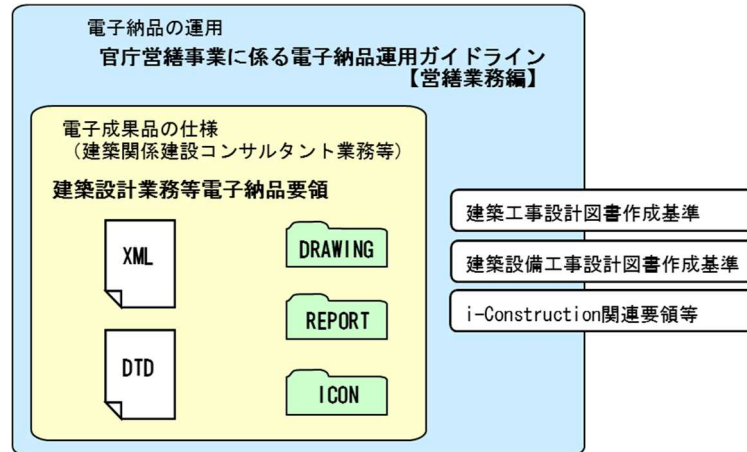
電子納品の運用

官庁営繕事業に係る電子納品運用ガイドライン
【営繕業務編】

電子成果品の仕様
（建築関係建設コンサルタント業務等）

建築設計業務等電子納品要領

XML

DTD

DRAWING

REPORT

ICON

建築工事設計図書作成基準

建築設備工事設計図書作成基準

i-Construction関連要領等